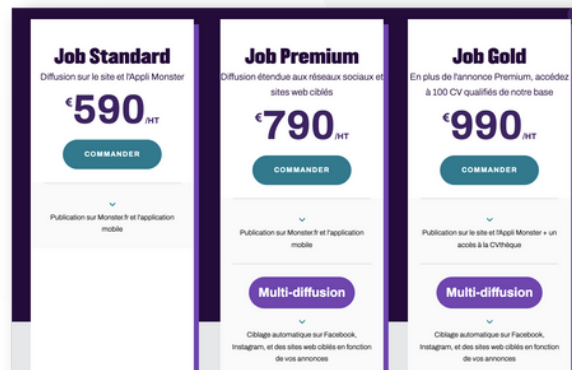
Job Standard
Diffusion sur le site et l'Appli Monster
€590/HT
COMMANDER
Publication sur Monster.fr et l'application mobile

Job Premium
Diffusion étendue aux réseaux sociaux et sites web ciblés
€790/HT
COMMANDER
Publication sur Monster.fr et l'application mobile
Multi-diffusion
Ciblage automatique sur Facebook, Instagram, et des sites web ciblés en fonction de vos annonces

Job Gold
En plus de l'annonce Premium, accédez à 100 CV qualifiés de notre base
€990/HT
COMMANDER
Publication sur le site et l'Appli Monster + un accès à la CVthèque
Multi-diffusion
Ciblage automatique sur Facebook, Instagram, et des sites web ciblés en fonction de vos annonces